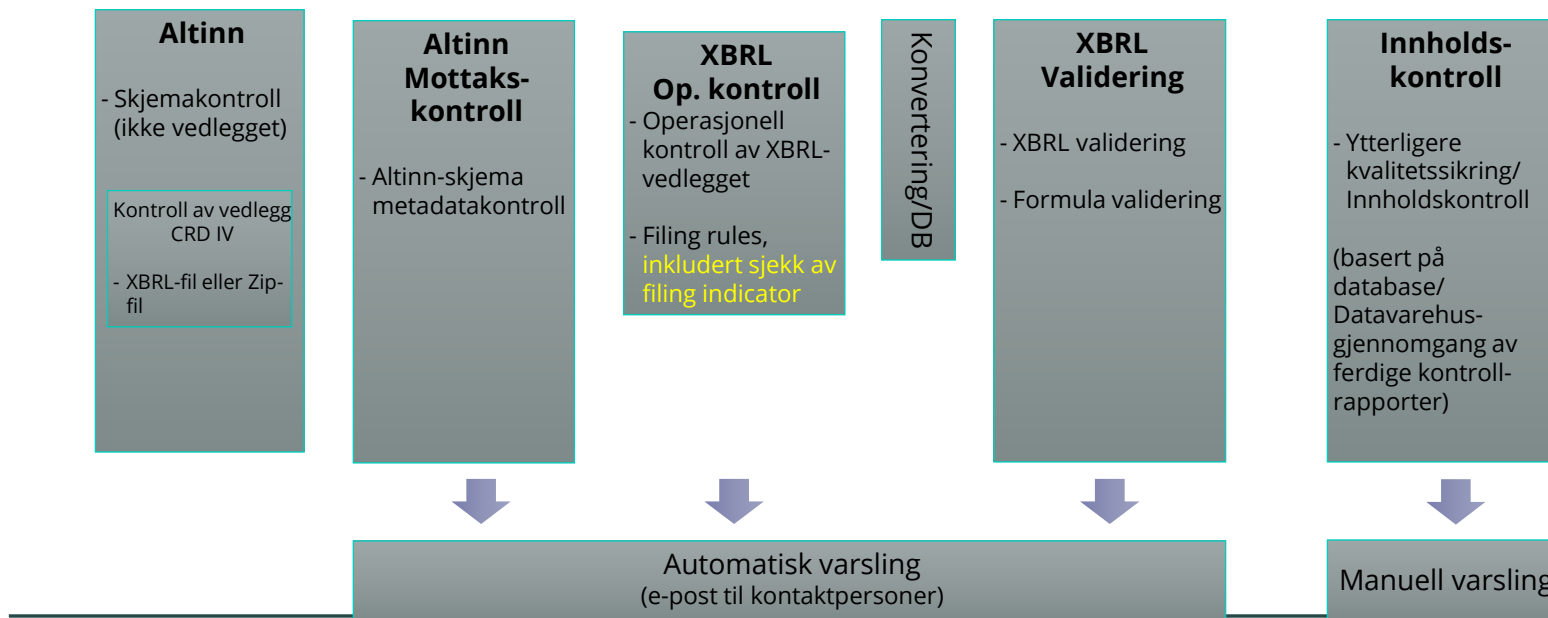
Altinn

- Skjemakontroll (ikke vedlegget)

Kontroll av vedlegg CRD IV

- XBRL-fil eller Zip-fil

Altinn Mottaks-kontroll

- Altinn-skjema metadatakontroll

XBRL Op. kontroll

- Operasjonell kontroll av XBRL-vedlegget

- Filing rules, inkludert sjekk av filing indicator

Konvertering/DB

XBRL Validering

- XBRL validering

- Formula validering

Innholds-kontroll

- Ytterligere kvalitetssikring/ Innholdskontroll

(basert på database/ Datavarehus-gjennomgang av ferdige kontroll-rapporter)

Automatisk varsling
(e-post til kontaktpersoner)

Manuell varsling